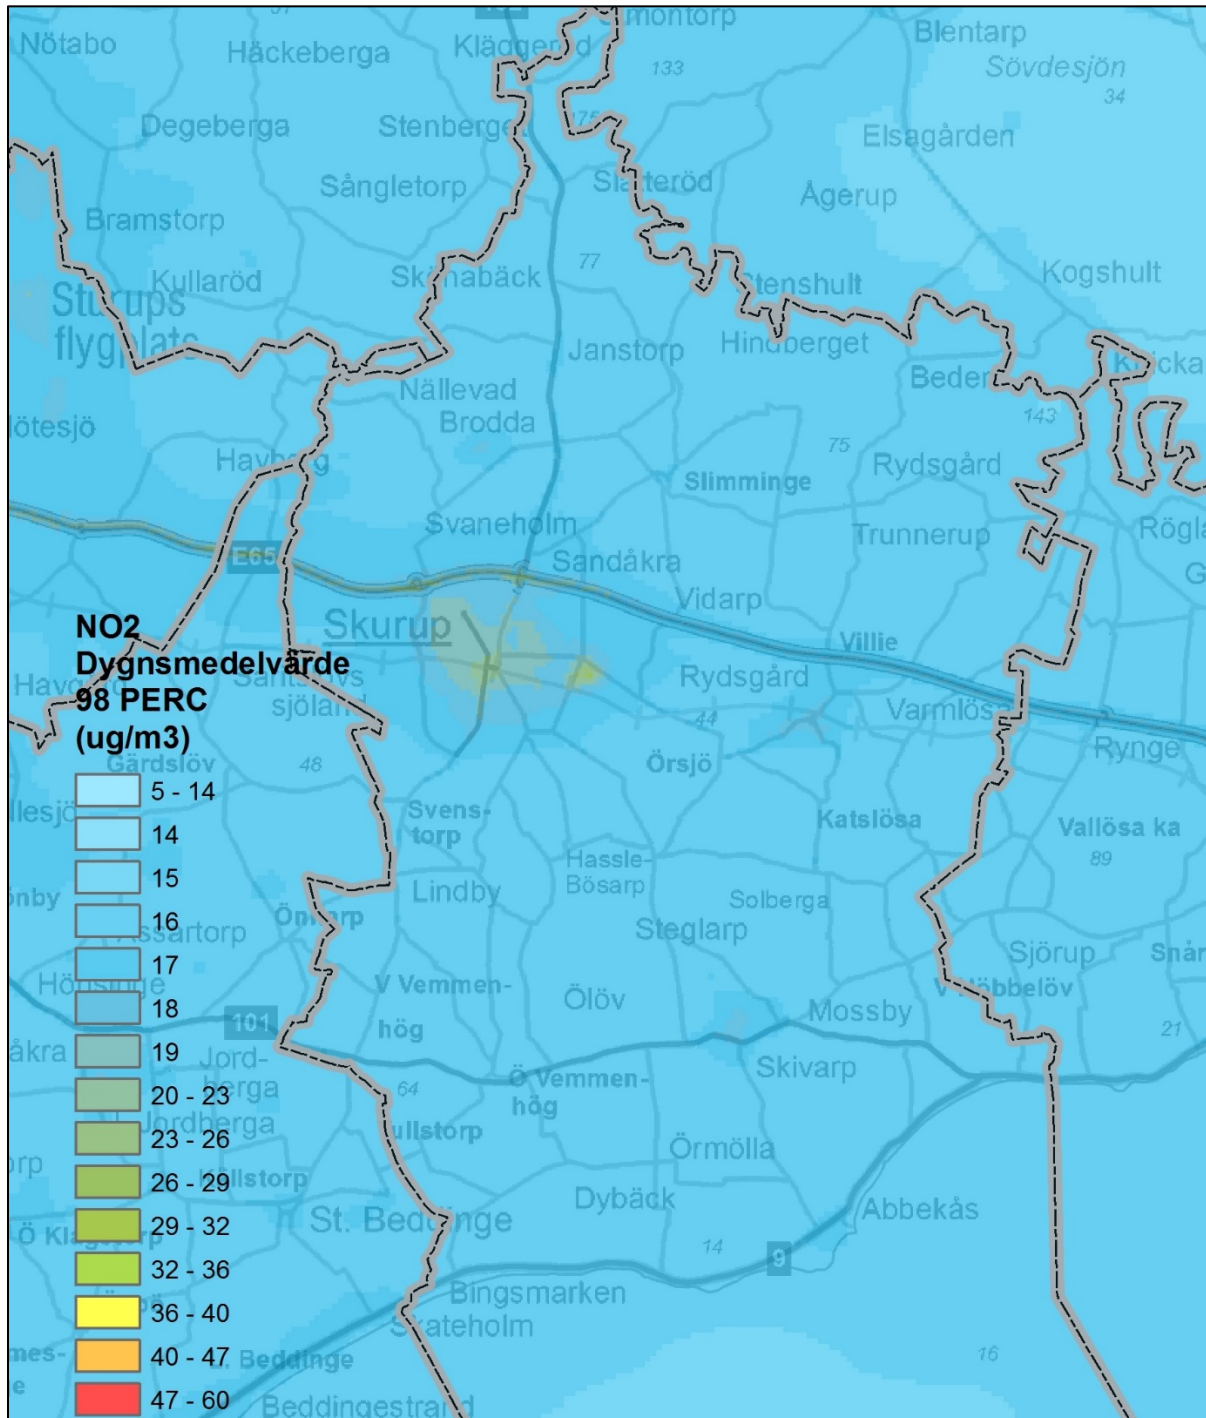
Nötabo
Häckeberga
Klägg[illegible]d
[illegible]montorp
133
Blentarp
Sövdesjön
34
Degeberga
Stenberg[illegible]
Elsagården
Sångletorp
Sl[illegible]teröd
Ågerup
Bramstorp
Kullaröd
Sk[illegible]nabäck
77
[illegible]tenshult
Kogshult
St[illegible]rups flyg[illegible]lats
Janstorp
Hindberget
Nällevad
Brodda
Bede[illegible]
K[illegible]cka
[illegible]ötesjö
143
Havb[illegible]g
75
Rydsgård
Slimminge
Svaneholm
Trunnerup
Rögla
E65
Sandåkra
G
Vidarp
Skurup
Villie
Hav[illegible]
Rydsgård
Varmlös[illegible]
44
Ryinge
Örsjö
48
Gärdslöv
Svens-torp
Katslösa
Vallösa ka
89
Hassle-Bösarp
Lindby
Solberga
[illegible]nby
Önn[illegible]rp
Steglarp
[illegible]ssartorp
Sjörup
Snår
V Vemmen-hög
Ölöv
V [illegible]öbbelöv
Mossby
101
21
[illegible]åkra
Jord-berga
Skivarp
64
Ö Vemmen-hög
Jordberga
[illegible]llstorp
Örmölla
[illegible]llstorp
Dybäck
Abbekås
St. Bed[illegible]nge
14
9
Ö Kl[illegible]
Bingsmarken
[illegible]kateholm
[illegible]mes-
Beddinge
16
Beddingestra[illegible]

NO2
Dygnsmedelvärde
98 PERC
(ug/m3)
5 - 14
14
15
16
17
18
19
20 - 23
23 - 26
26 - 29
29 - 32
32 - 36
36 - 40
40 - 47
47 - 60